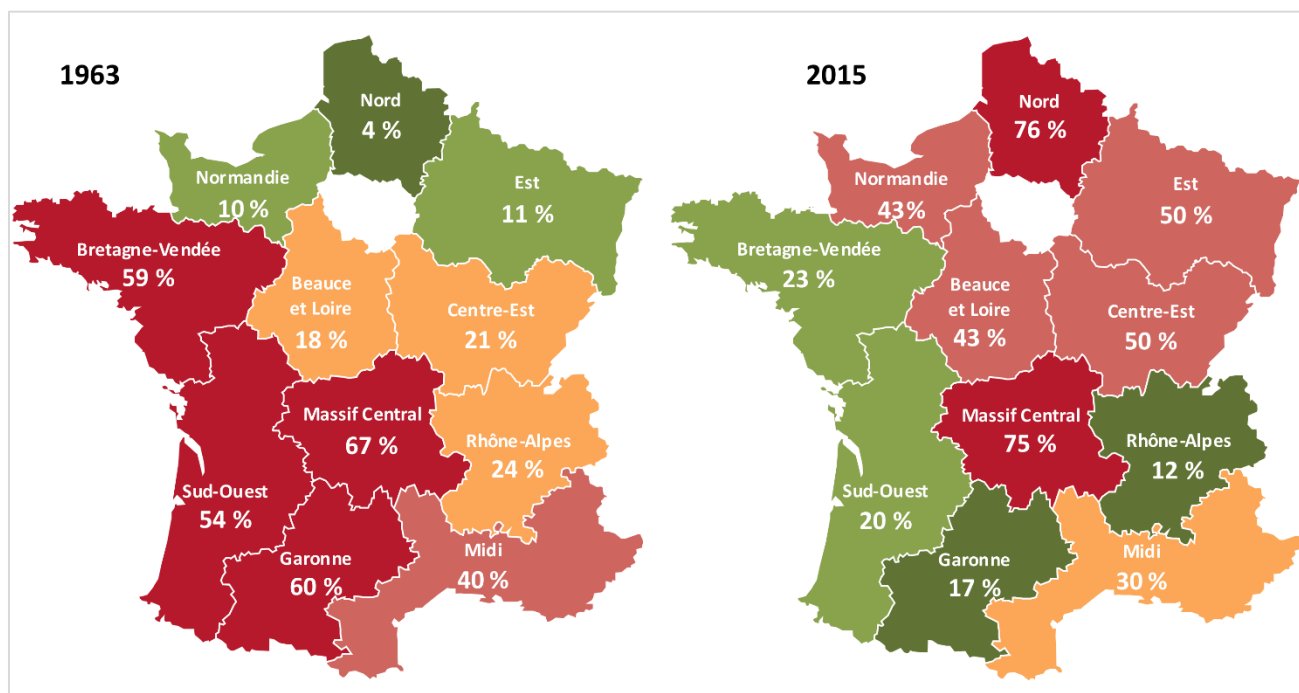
1963

Nord
4 %

Normandie
10 %

Est
11 %

Bretagne-Vendée
59 %

Beauce et Loire
18 %

Centre-Est
21 %

Massif Central
67 %

Rhône-Alpes
24 %

Sud-Ouest
54 %

Garonne
60 %

Midi
40 %

2015

Nord
76 %

Normandie
43 %

Est
50 %

Bretagne-Vendée
23 %

Beauce et Loire
43 %

Centre-Est
50 %

Massif Central
75 %

Rhône-Alpes
12 %

Sud-Ouest
20 %

Garonne
17 %

Midi
30 %